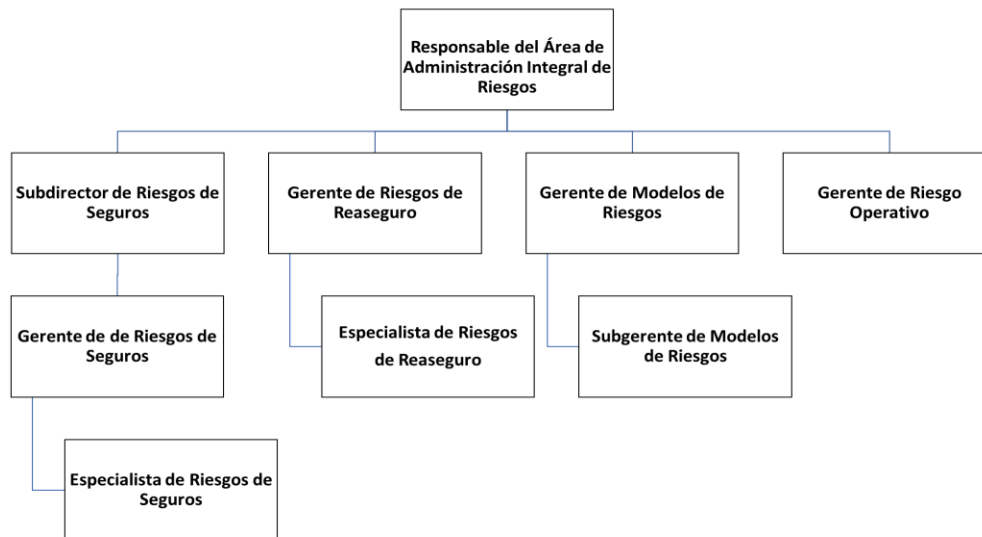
Responsable del Área de Administración Integral de Riesgos

Subdirector de Riesgos de Seguros

Gerente de Riesgos de Reaseguro

Gerente de Modelos de Riesgos

Gerente de Riesgo Operativo

Gerente de de Riesgos de Seguros

Especialista de Riesgos de Reaseguro

Subgerente de Modelos de Riesgos

Especialista de Riesgos de Seguros